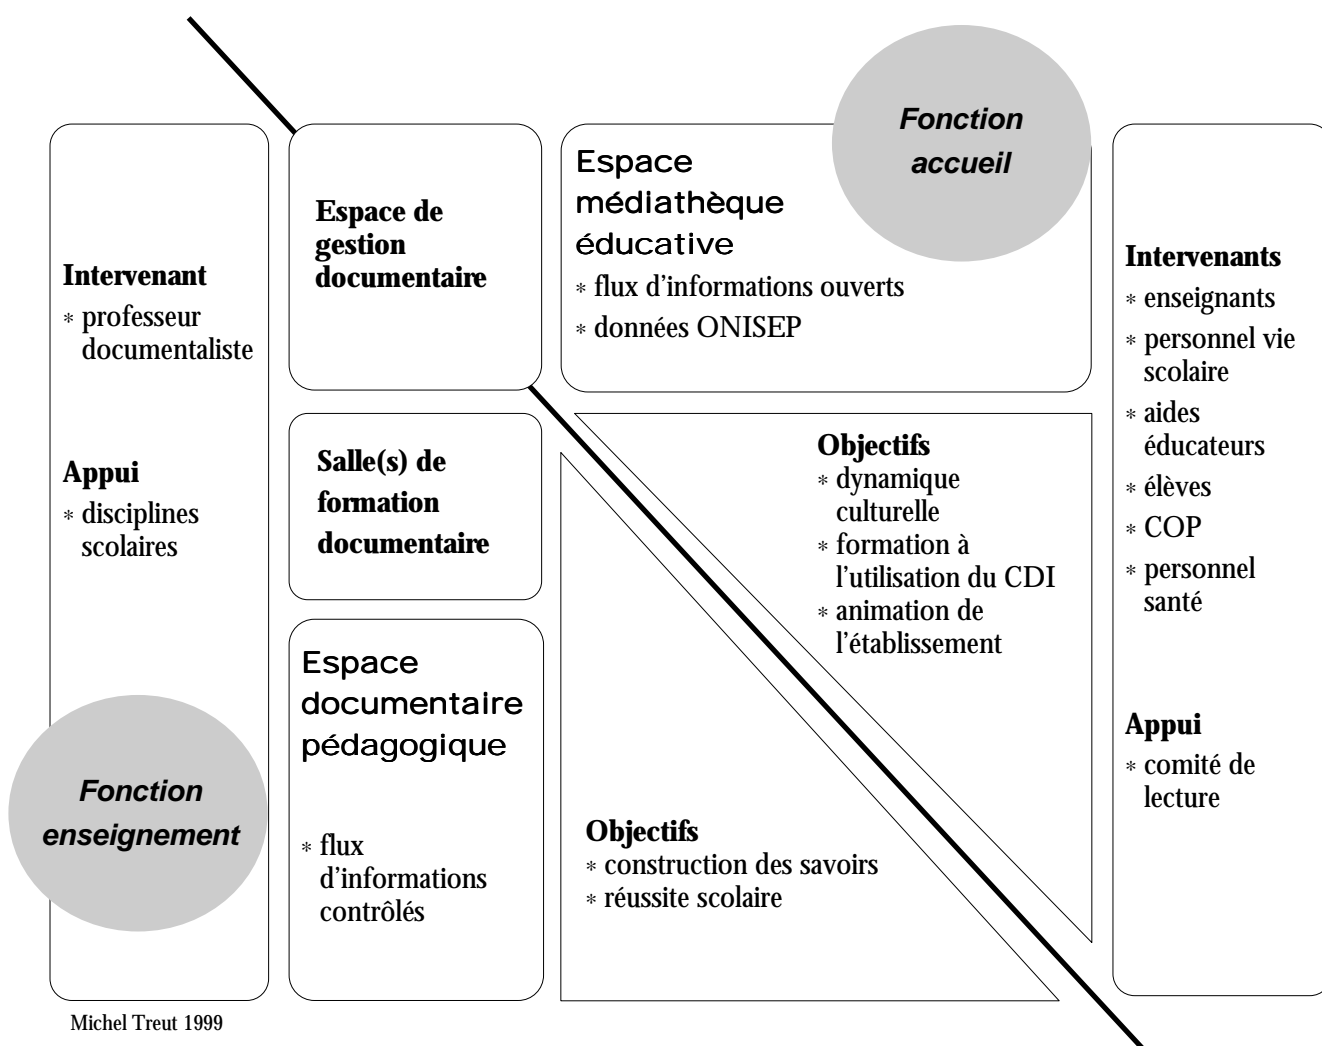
Fonction accueil

Intervenant
* professeur documentaliste

Appui
* disciplines scolaires

Fonction enseignement

Espace de gestion documentaire

Salle(s) de formation documentaire

Espace documentaire pédagogique

* flux d'informations contrôlés

Espace médiathèque éducative
* flux d'informations ouverts
* données ONISEP

Objectifs
* dynamique culturelle
* formation à l'utilisation du CDI
* animation de l'établissement

Objectifs
* construction des savoirs
* réussite scolaire

Intervenants
* enseignants
* personnel vie scolaire
* aides éducateurs
* élèves
* COP
* personnel santé

Appui
* comité de lecture

Michel Treut 1999